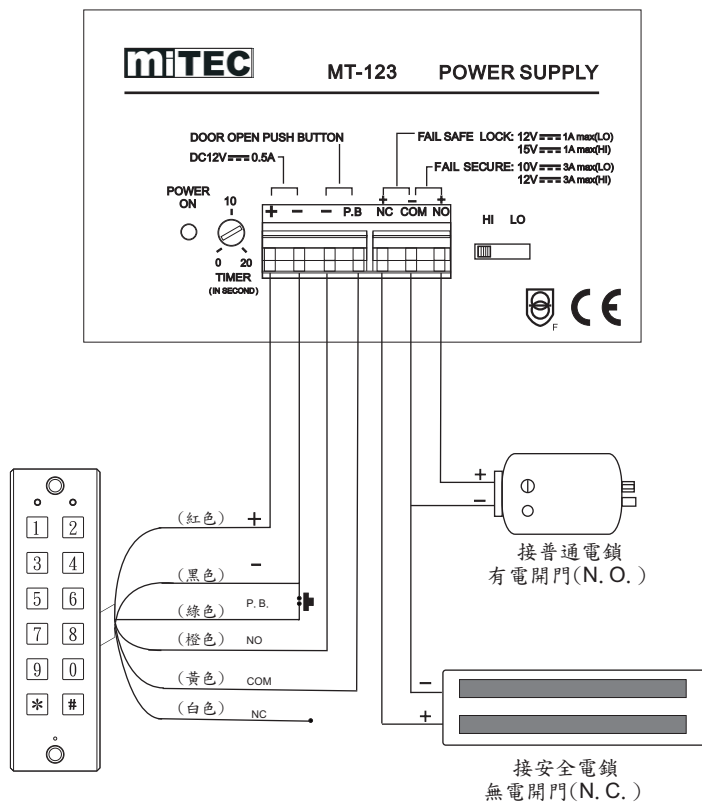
miTEC MT-123 POWER SUPPLY

DOOR OPEN PUSH BUTTON
DC12V ⎓ 0.5A

FAIL SAFE LOCK: 12V ⎓ 1A max(LO)
15V ⎓ 1A max(HI)
FAIL SECURE: 10V ⎓ 3A max(LO)
12V ⎓ 3A max(HI)

POWER ON

10
0 20
TIMER
(IN SECOND)

+ − − P.B NC COM NO
+ − +

HI LO

F CE

+
−

接普通電鎖
有電開門(N.O.)

1 2
3 4
5 6
7 8
9 0
* #

(紅色) +
(黑色) −
(綠色) P.B.
(橙色) NO
(黃色) COM
(白色) NC

−
+

接安全電鎖
無電開門(N.C.)